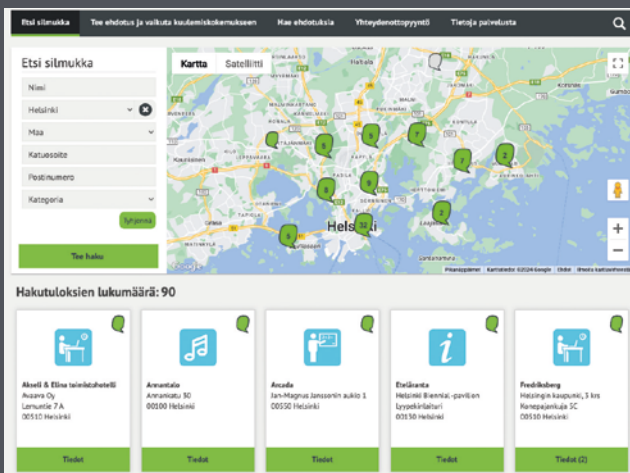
Etsi silmukka | Tee ehdotus ja vaikuta kuulemiskokemukseen | Hae ehdotuksia | Yhteydenottopyyntö | Tietoja palvelusta

Etsi silmukka

Nimi

Helsinki

Maa

Katuosoite

Postinumero

Kategoria

Tyhjennä

Tee haku

Kartta | Satelliitti

Helsinki

Pikanäppäimet | Karttatiedot ©2024 Google | Ehdot | Ilmoita karttavirheestä

Hakutuloksien lukumäärä: 90

Akseli & Elina toimistohotelli
Avaava Oy
Lemuntie 7 A
00510 Helsinki
Tiedot

Annantalo
Annankatu 30
00100 Helsinki
Tiedot

Arcada
Jan-Magnus Janssonin aukio 1
00550 Helsinki
Tiedot

Eteläranta
Helsinki Biennial -paviljon
Lyypekinlaituri
00150 Helsinki
Tiedot

Fredriksberg
Helsingin kaupunki, 3 krs
Konepajankuja 5C
00510 Helsinki
Tiedot (2)